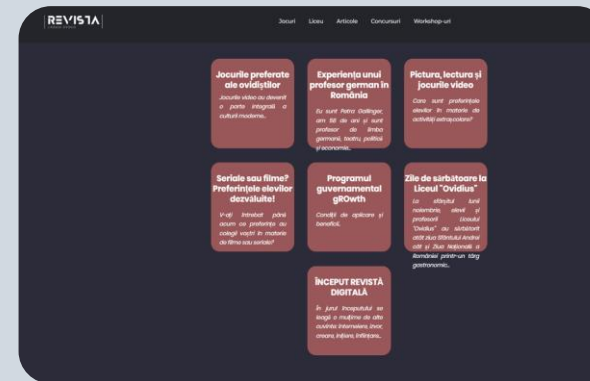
REVISTA

Jocuri Liceu Articole Concursuri Workshop-uri

Jocurile preferate ale ovidiștilor

Jocurile video au devenit o parte integrală a culturii moderne...

Experiența unui profesor german în România

Eu sunt Petra Dallinger, am 68 de ani și sunt profesor de limba germană, teatru, politică și economie...

Pictura, lectura și jocurile video

Care sunt preferințele elevilor în materie de activități extrașcolare?

Seriale sau filme? Preferințele elevilor dezvăluite!

V-ați întrebat până acum ce preferința au colegii voștri în materie de filme sau seriale?

Programul guvernamental gROwth

Condiții de aplicare și beneficii.

Zile de sărbătoare la Liceul "Ovidius"

La sfârșitul lunii noiembrie, elevii și profesorii Liceului "Ovidius" au sărbătorit atât ziua Sfântului Andrei cât și Ziua Națională a României printr-un târg gastronomic...

ÎNCEPUT REVISTĂ DIGITALĂ

În jurul începutului se leagă o mulțime de alte cuvinte: întemeiere, izvor, creare, înființare, înființare...